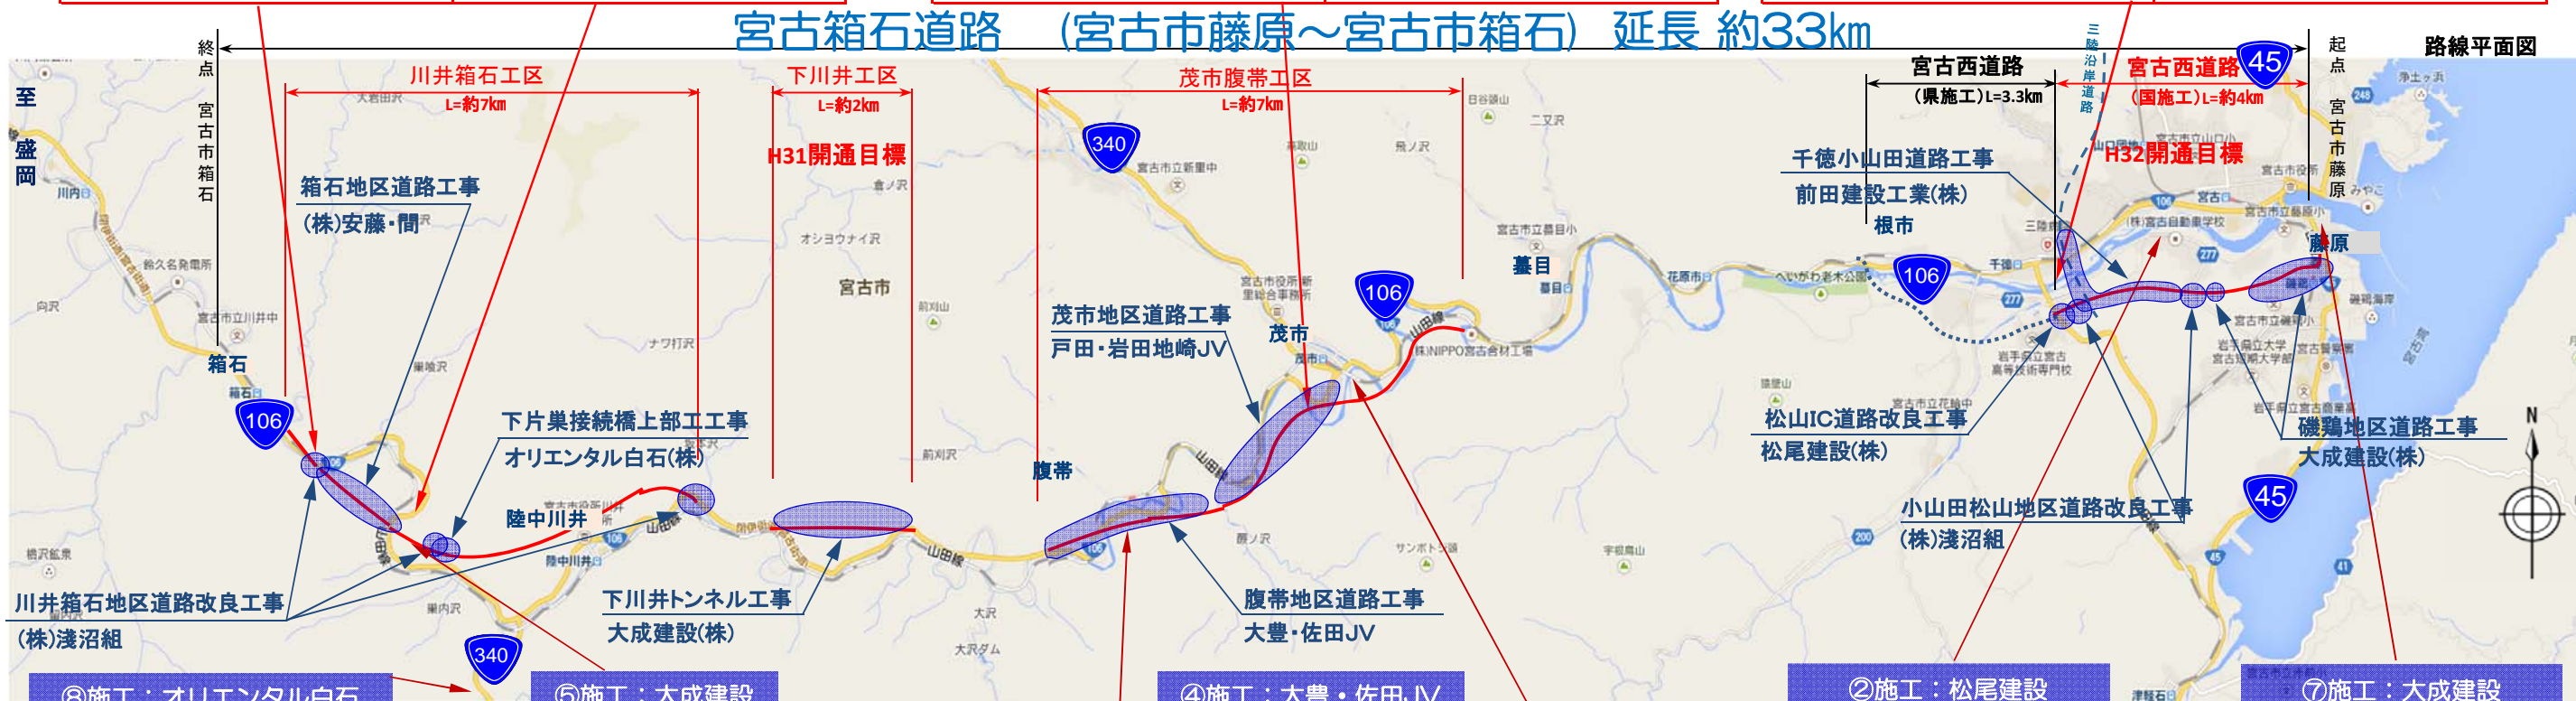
宮古箱石道路 (宮古市藤原～宮古市箱石) 延長 約33km

終点 宮古市箱石

起点 宮古市藤原

路線平面図

至盛岡

川井箱石工区 L=約7km

下川井工区 L=約2km

H31開通目標

茂市腹帯工区 L=約7km

宮古西道路 (県施工)L=3.3km

宮古西道路 (国施工)L=約4km

H32開通目標

三陸沿岸道路

箱石地区道路工事 (株)安藤・間

千徳小山田道路工事 前田建設工業(株)

根市

茂市地区道路工事 戸田・岩田地崎JV

茂市

蟇目

宮古市

箱石

陸中川井

腹帯

藤原

下片巣接続橋上部工工事 オリエンタル白石(株)

下川井トンネル工事 大成建設(株)

腹帯地区道路工事 大豊・佐田JV

松山IC道路改良工事 松尾建設(株)

磯鶏地区道路工事 大成建設(株)

小山田松山地区道路改良工事 (株)淺沼組

川井箱石地区道路改良工事 (株)淺沼組

106

340

45

⑧施工：オリエンタル白石

⑤施工：大成建設

④施工：大豊・佐田JV

②施工：松尾建設

⑦施工：大成建設